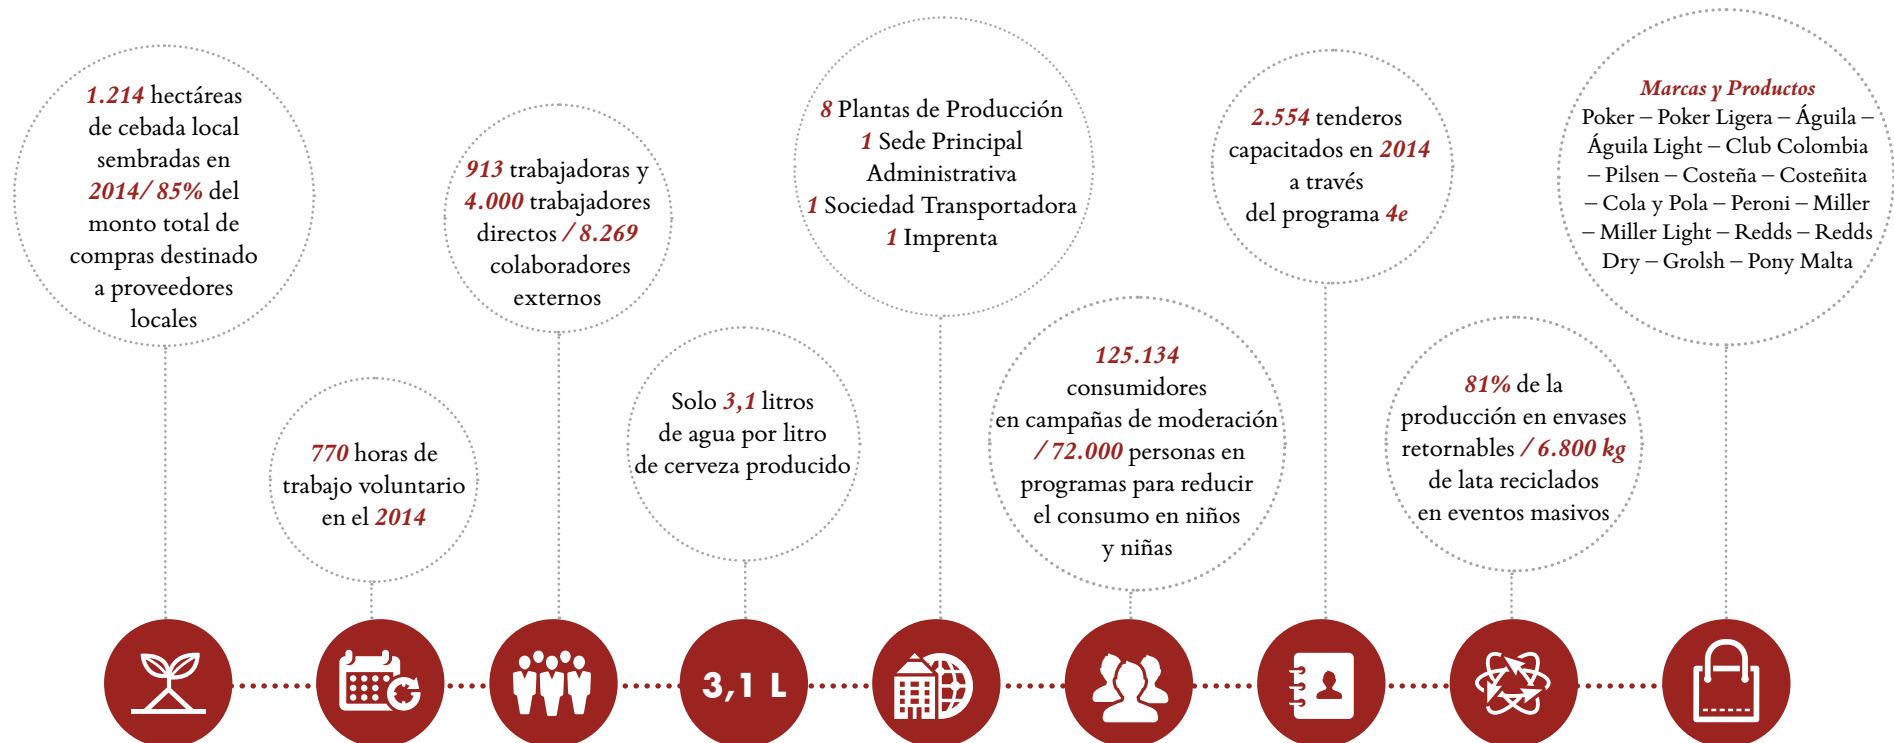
1.214 hectáreas de cebada local sembradas en 2014/ 85% del monto total de compras destinado a proveedores locales

770 horas de trabajo voluntario en el 2014

913 trabajadoras y 4.000 trabajadores directos / 8.269 colaboradores externos

Solo 3,1 litros de agua por litro de cerveza producido

8 Plantas de Producción
1 Sede Principal Administrativa
1 Sociedad Transportadora
1 Imprenta

125.134 consumidores en campañas de moderación / 72.000 personas en programas para reducir el consumo en niños y niñas

2.554 tenderos capacitados en 2014 a través del programa 4e

81% de la producción en envases retornables / 6.800 kg de lata reciclados en eventos masivos

Marcas y Productos
Poker – Poker Ligera – Águila – Águila Light – Club Colombia – Pilsen – Costeña – Costeñita – Cola y Pola – Peroni – Miller – Miller Light – Redds – Redds Dry – Grolsh – Pony Malta

3,1 L